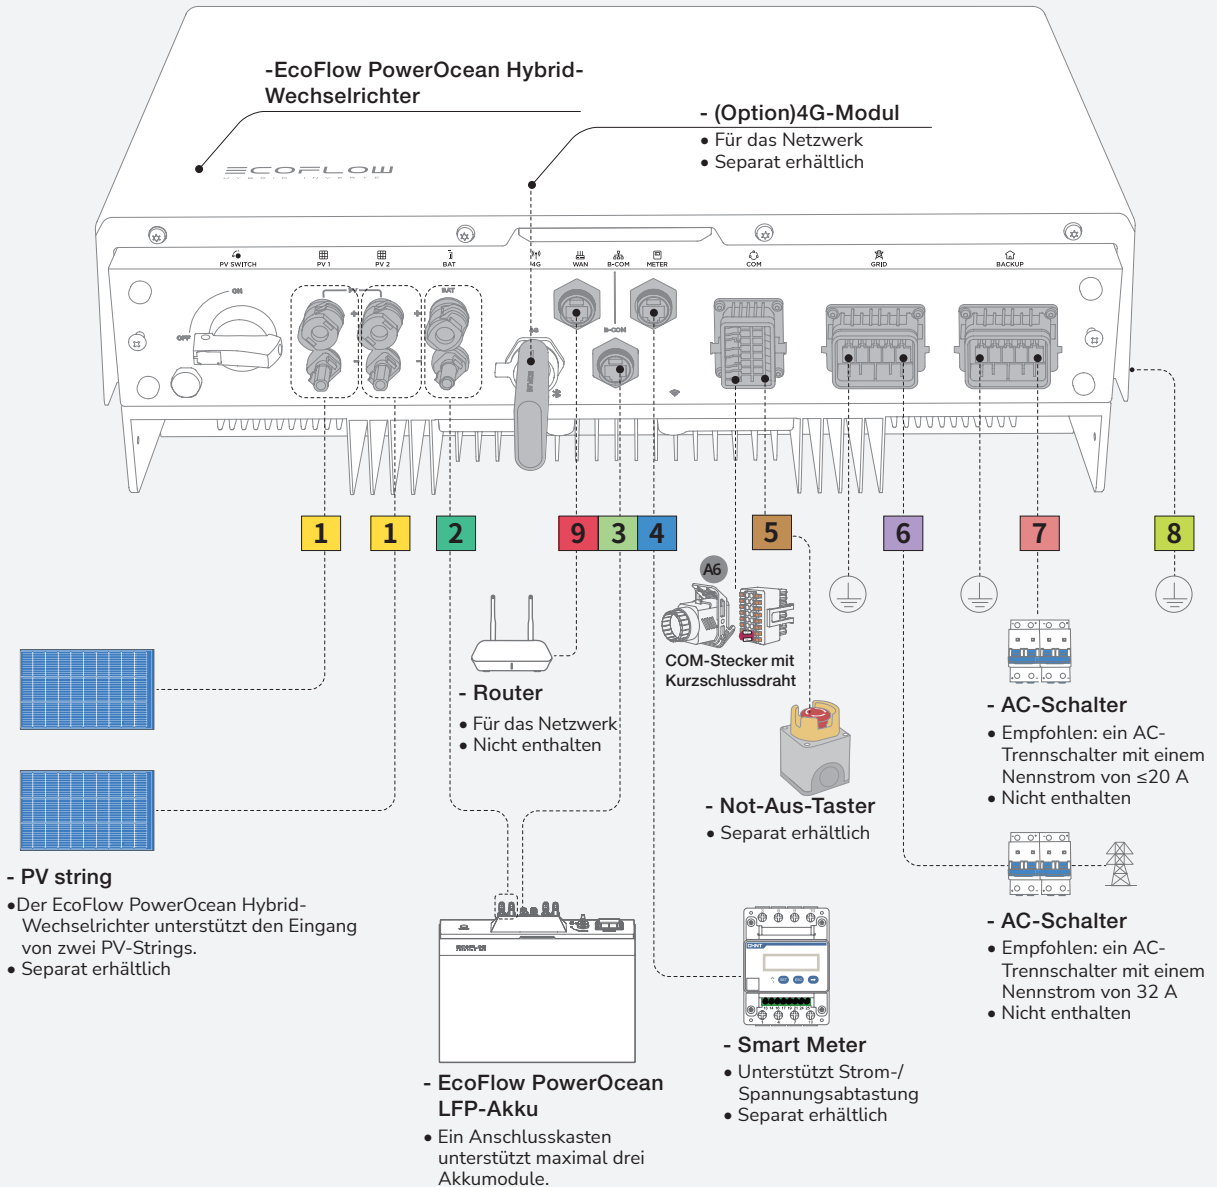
-EcoFlow PowerOcean Hybrid-Wechselrichter

ECOFLOW

- (Option)4G-Modul
• Für das Netzwerk
• Separat erhältlich

PV SWITCH PV 1 PV 2 BAT 4G WAN B-COM METER COM GRID BACKUP

ON OFF PV BAT B-COM

1 1 2 9 3 4 5 6 7 8

A6

COM-Stecker mit Kurzschlussdraht

- Router
• Für das Netzwerk
• Nicht enthalten

- Not-Aus-Taster
• Separat erhältlich

- AC-Schalter
• Empfohlen: ein AC-Trennschalter mit einem Nennstrom von ≤20 A
• Nicht enthalten

- AC-Schalter
• Empfohlen: ein AC-Trennschalter mit einem Nennstrom von 32 A
• Nicht enthalten

- PV string
•Der EcoFlow PowerOcean Hybrid-Wechselrichter unterstützt den Eingang von zwei PV-Strings.
• Separat erhältlich

- EcoFlow PowerOcean LFP-Akku
• Ein Anschlusskasten unterstützt maximal drei Akkumodule.

- Smart Meter
• Unterstützt Strom-/ Spannungsabtastung
• Separat erhältlich